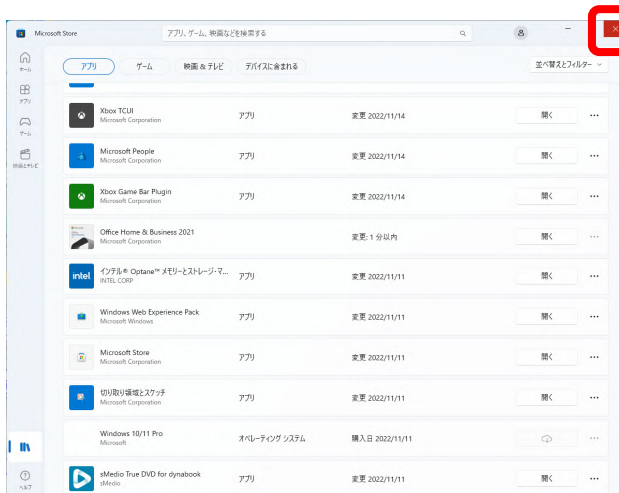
Microsoft Store

アプリ、ゲーム、映画などを検索する

ホーム
アプリ
ゲーム
映画とテレビ

アプリ　ゲーム　映画 & テレビ　デバイスに含まれる

並べ替えとフィルター

Xbox TCUI
Microsoft Corporation
アプリ
変更 2022/11/14
開く

Microsoft People
Microsoft Corporation
アプリ
変更 2022/11/14
開く

Xbox Game Bar Plugin
Microsoft Corporation
アプリ
変更 2022/11/14
開く

Office Home & Business 2021
Microsoft Corporation
変更: 1 分以内
開く

インテル® Optane™ メモリーとストレージ・マ...
INTEL CORP
アプリ
変更 2022/11/11
開く

Windows Web Experience Pack
Microsoft Windows
アプリ
変更 2022/11/11
開く

Microsoft Store
Microsoft Corporation
アプリ
変更 2022/11/11
開く

切り取り領域とスケッチ
Microsoft Corporation
アプリ
変更 2022/11/11
開く

Windows 10/11 Pro
Microsoft
オペレーティング システム
購入日 2022/11/11

sMedio True DVD for dynabook
sMedio
アプリ
変更 2022/11/11
開く

ヘルプ